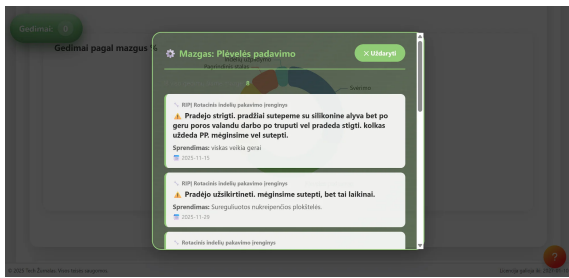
Gedimai: 8

Gedimai pagal mazgus

Mazgas: Plėvelės padavimo

✕ Uždaryti

RIPĮ Rotacinis indelių padavimo įrenginys

⚠️ Pradėjo strigti. pradžiai sutepeme su silikonine alyva bet po geru poros valandu darbo po truputi vel pradeda stigti. kolkas uždeda PP. mėginsime vel sutepti.

Sprendimas: viskas veikia gerai

2025-11-15

RIPĮ Rotacinis indelių padavimo įrenginys

⚠️ Pradėjo užsikirtineti. mėginsime sutepti, bet tai laikinai.

Sprendimas: Sureguliuotos nukreipenčios plokštelės.

2025-11-20

Rotacinis indelių padavimo įrenginys

© 2025

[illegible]

?